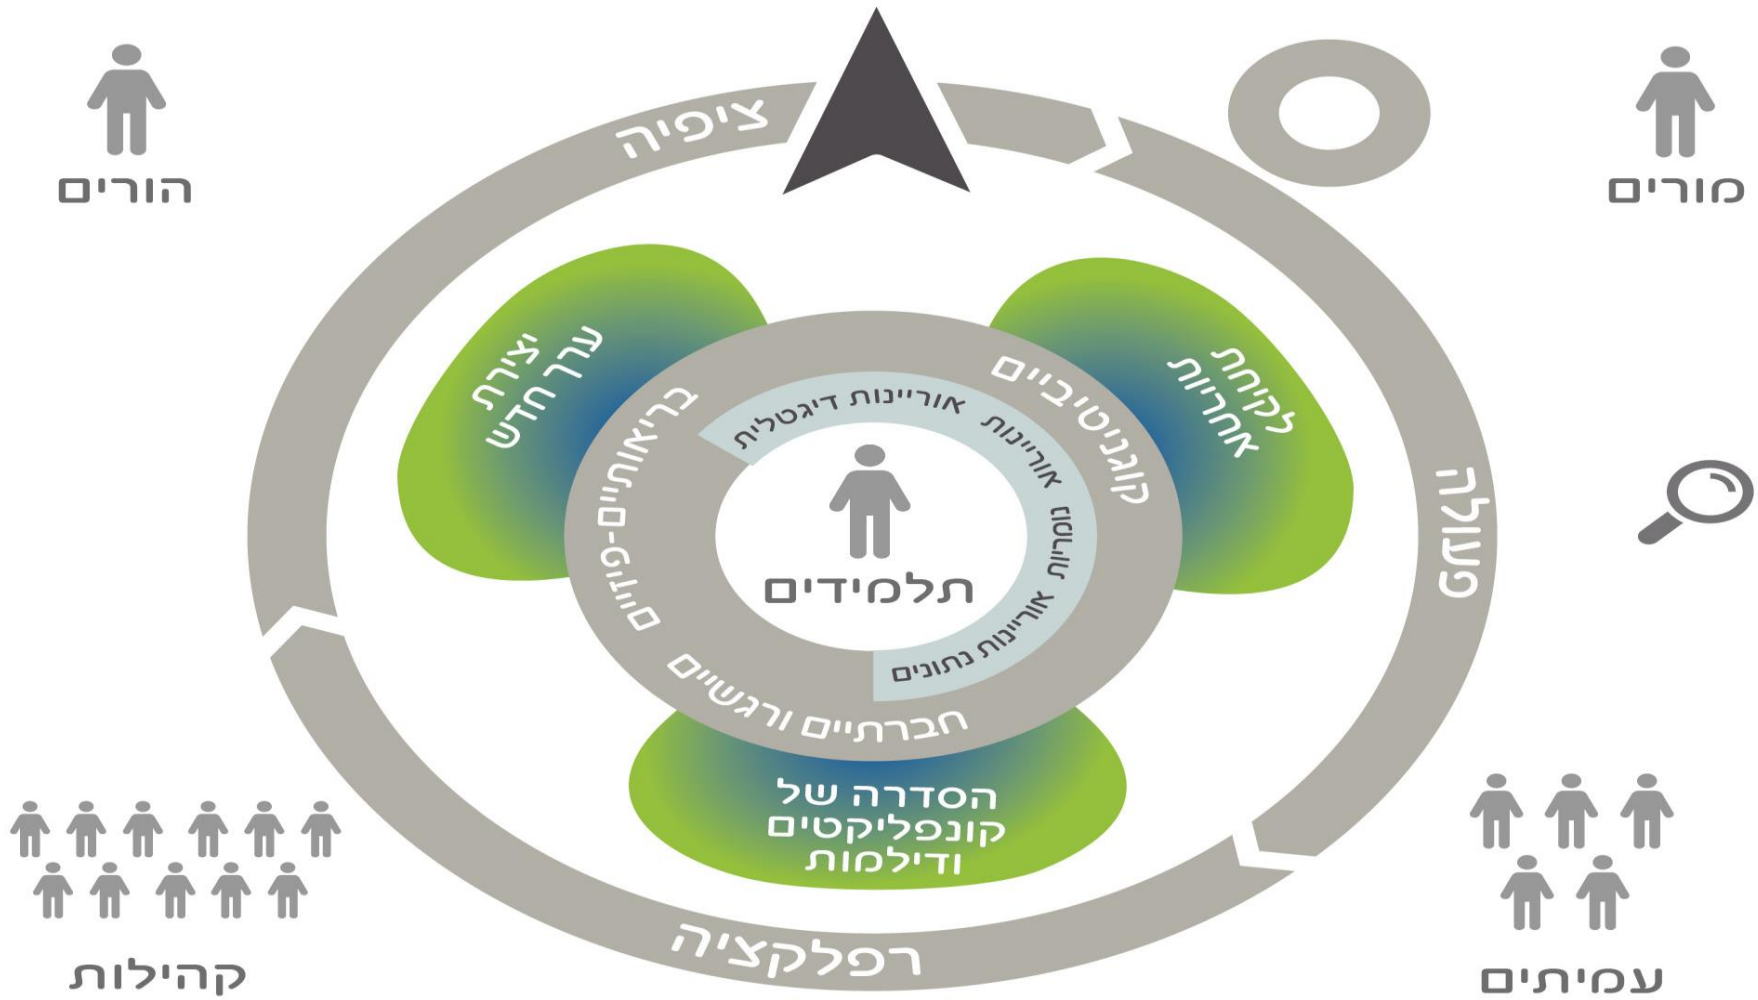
הורים

מורים

ציפיה

פעולה

רפלקציה

קהילות

עמיתים

יצירת ערך חדש

לקיחת אחריות

הסדרה של קונפליקטים ודילמות

קוגניטיביים

בריאותיים-פיזיים

חברתיים ורגשיים

אוריינות דיגיטלית

אוריינות נומרית

אוריינות

אוריינות נתונים

תלמידים